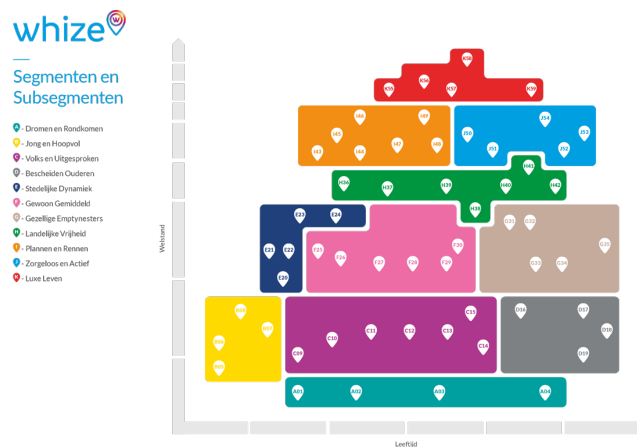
whize

Segmenten en Subsegmenten

A - Dromen en Rondkomen
B - Jong en Hoopvol
C - Volks en Uitgesproken
D - Bescheiden Ouderen
E - Stedelijke Dynamiek
F - Gewoon Gemiddeld
G - Gezellige Emptynesters
H - Landelijke Vrijheid
I - Plannen en Rennen
J - Zorgeloos en Actief
K - Luxe Leven

K58
K56
K55
K57
K59
I46
I49
I45
I47
I48
I43
I44
J50
J54
J53
J51
J52
H41
H36
H37
H39
H40
H42
H38
E23
E24
E21
E22
E20
F25
F26
F27
F28
F29
F30
G31
G32
G35
G33
G34
B06
B07
B08
B09
C15
C11
C12
C13
C10
C14
C09
D16
D17
D18
D19
A01
A02
A03
A04

Welstand
Leeftijd